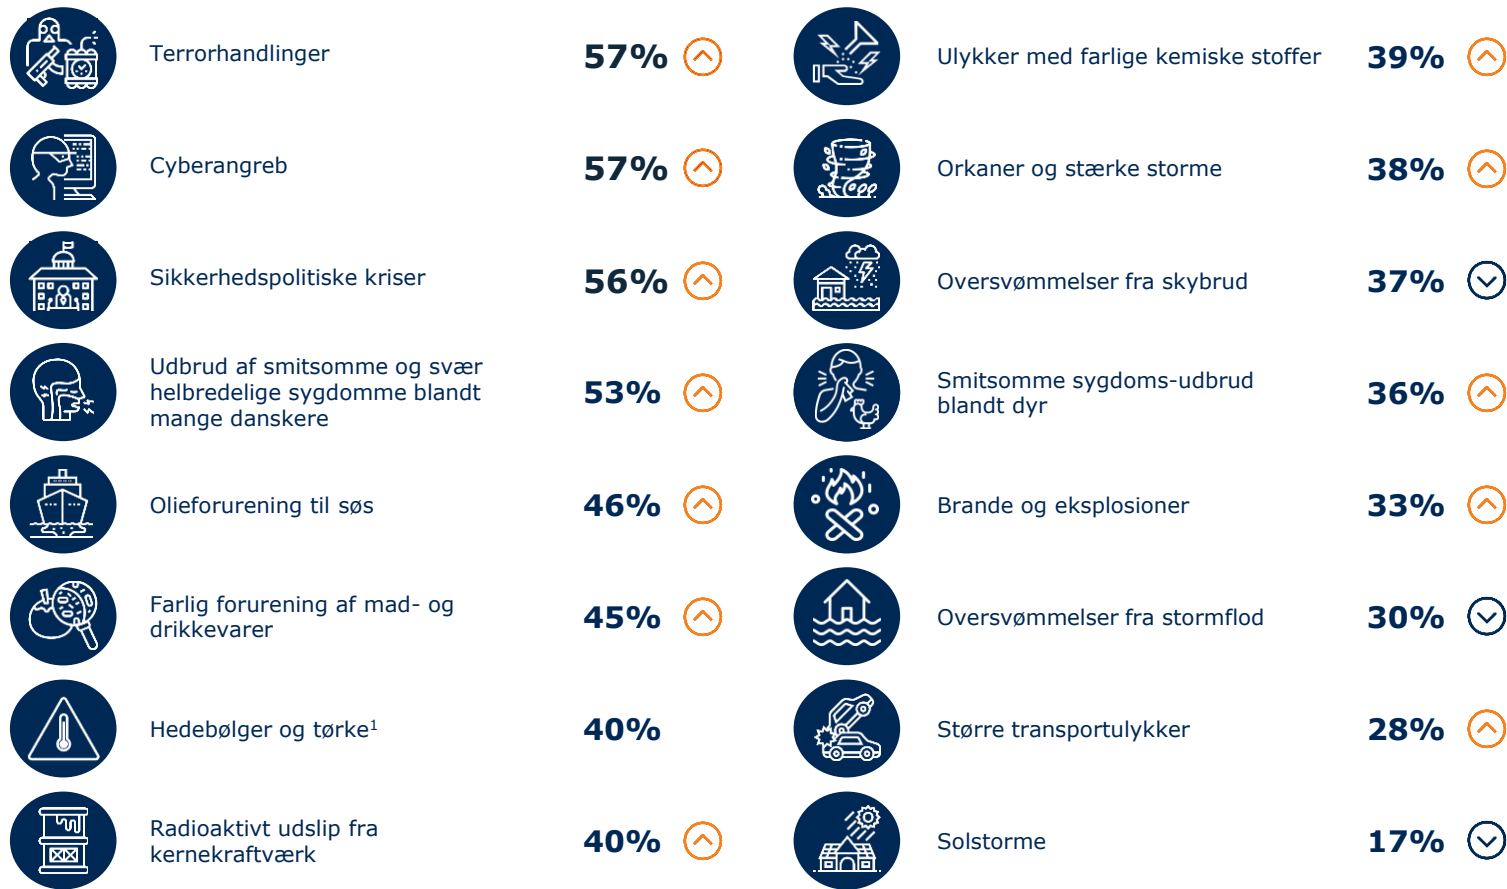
Terrorhandlinger 57%

Cyberangreb 57%

Sikkerhedspolitiske kriser 56%

Udbrud af smitsomme og svær helbredelige sygdomme blandt mange danskere 53%

Olieforurening til søs 46%

Farlig forurening af mad- og drikkevarer 45%

Hedebølger og tørke$^1$ 40%

Radioaktivt udslip fra kernekraftværk 40%

Ulykker med farlige kemiske stoffer 39%

Orkaner og stærke storme 38%

Oversvømmelser fra skybrud 37%

Smitsomme sygdoms-udbrud blandt dyr 36%

Brande og eksplosioner 33%

Oversvømmelser fra stormflod 30%

Større transportulykker 28%

Solstorme 17%